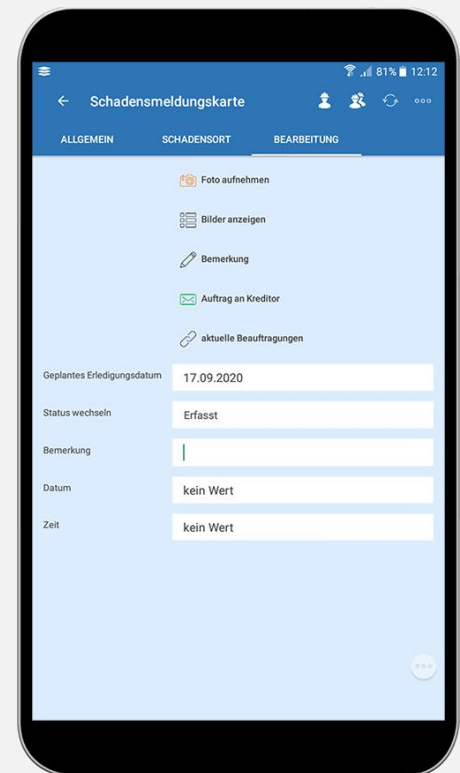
81% 12:12

Schadensmeldungskarte

ALLGEMEIN SCHADENSORT BEARBEITUNG

Foto aufnehmen

Bilder anzeigen

Bemerkung

Auftrag an Kreditor

aktuelle Beauftragungen

Geplantes Erledigungsdatum 17.09.2020

Status wechseln Erfasst

Bemerkung

Datum kein Wert

Zeit kein Wert